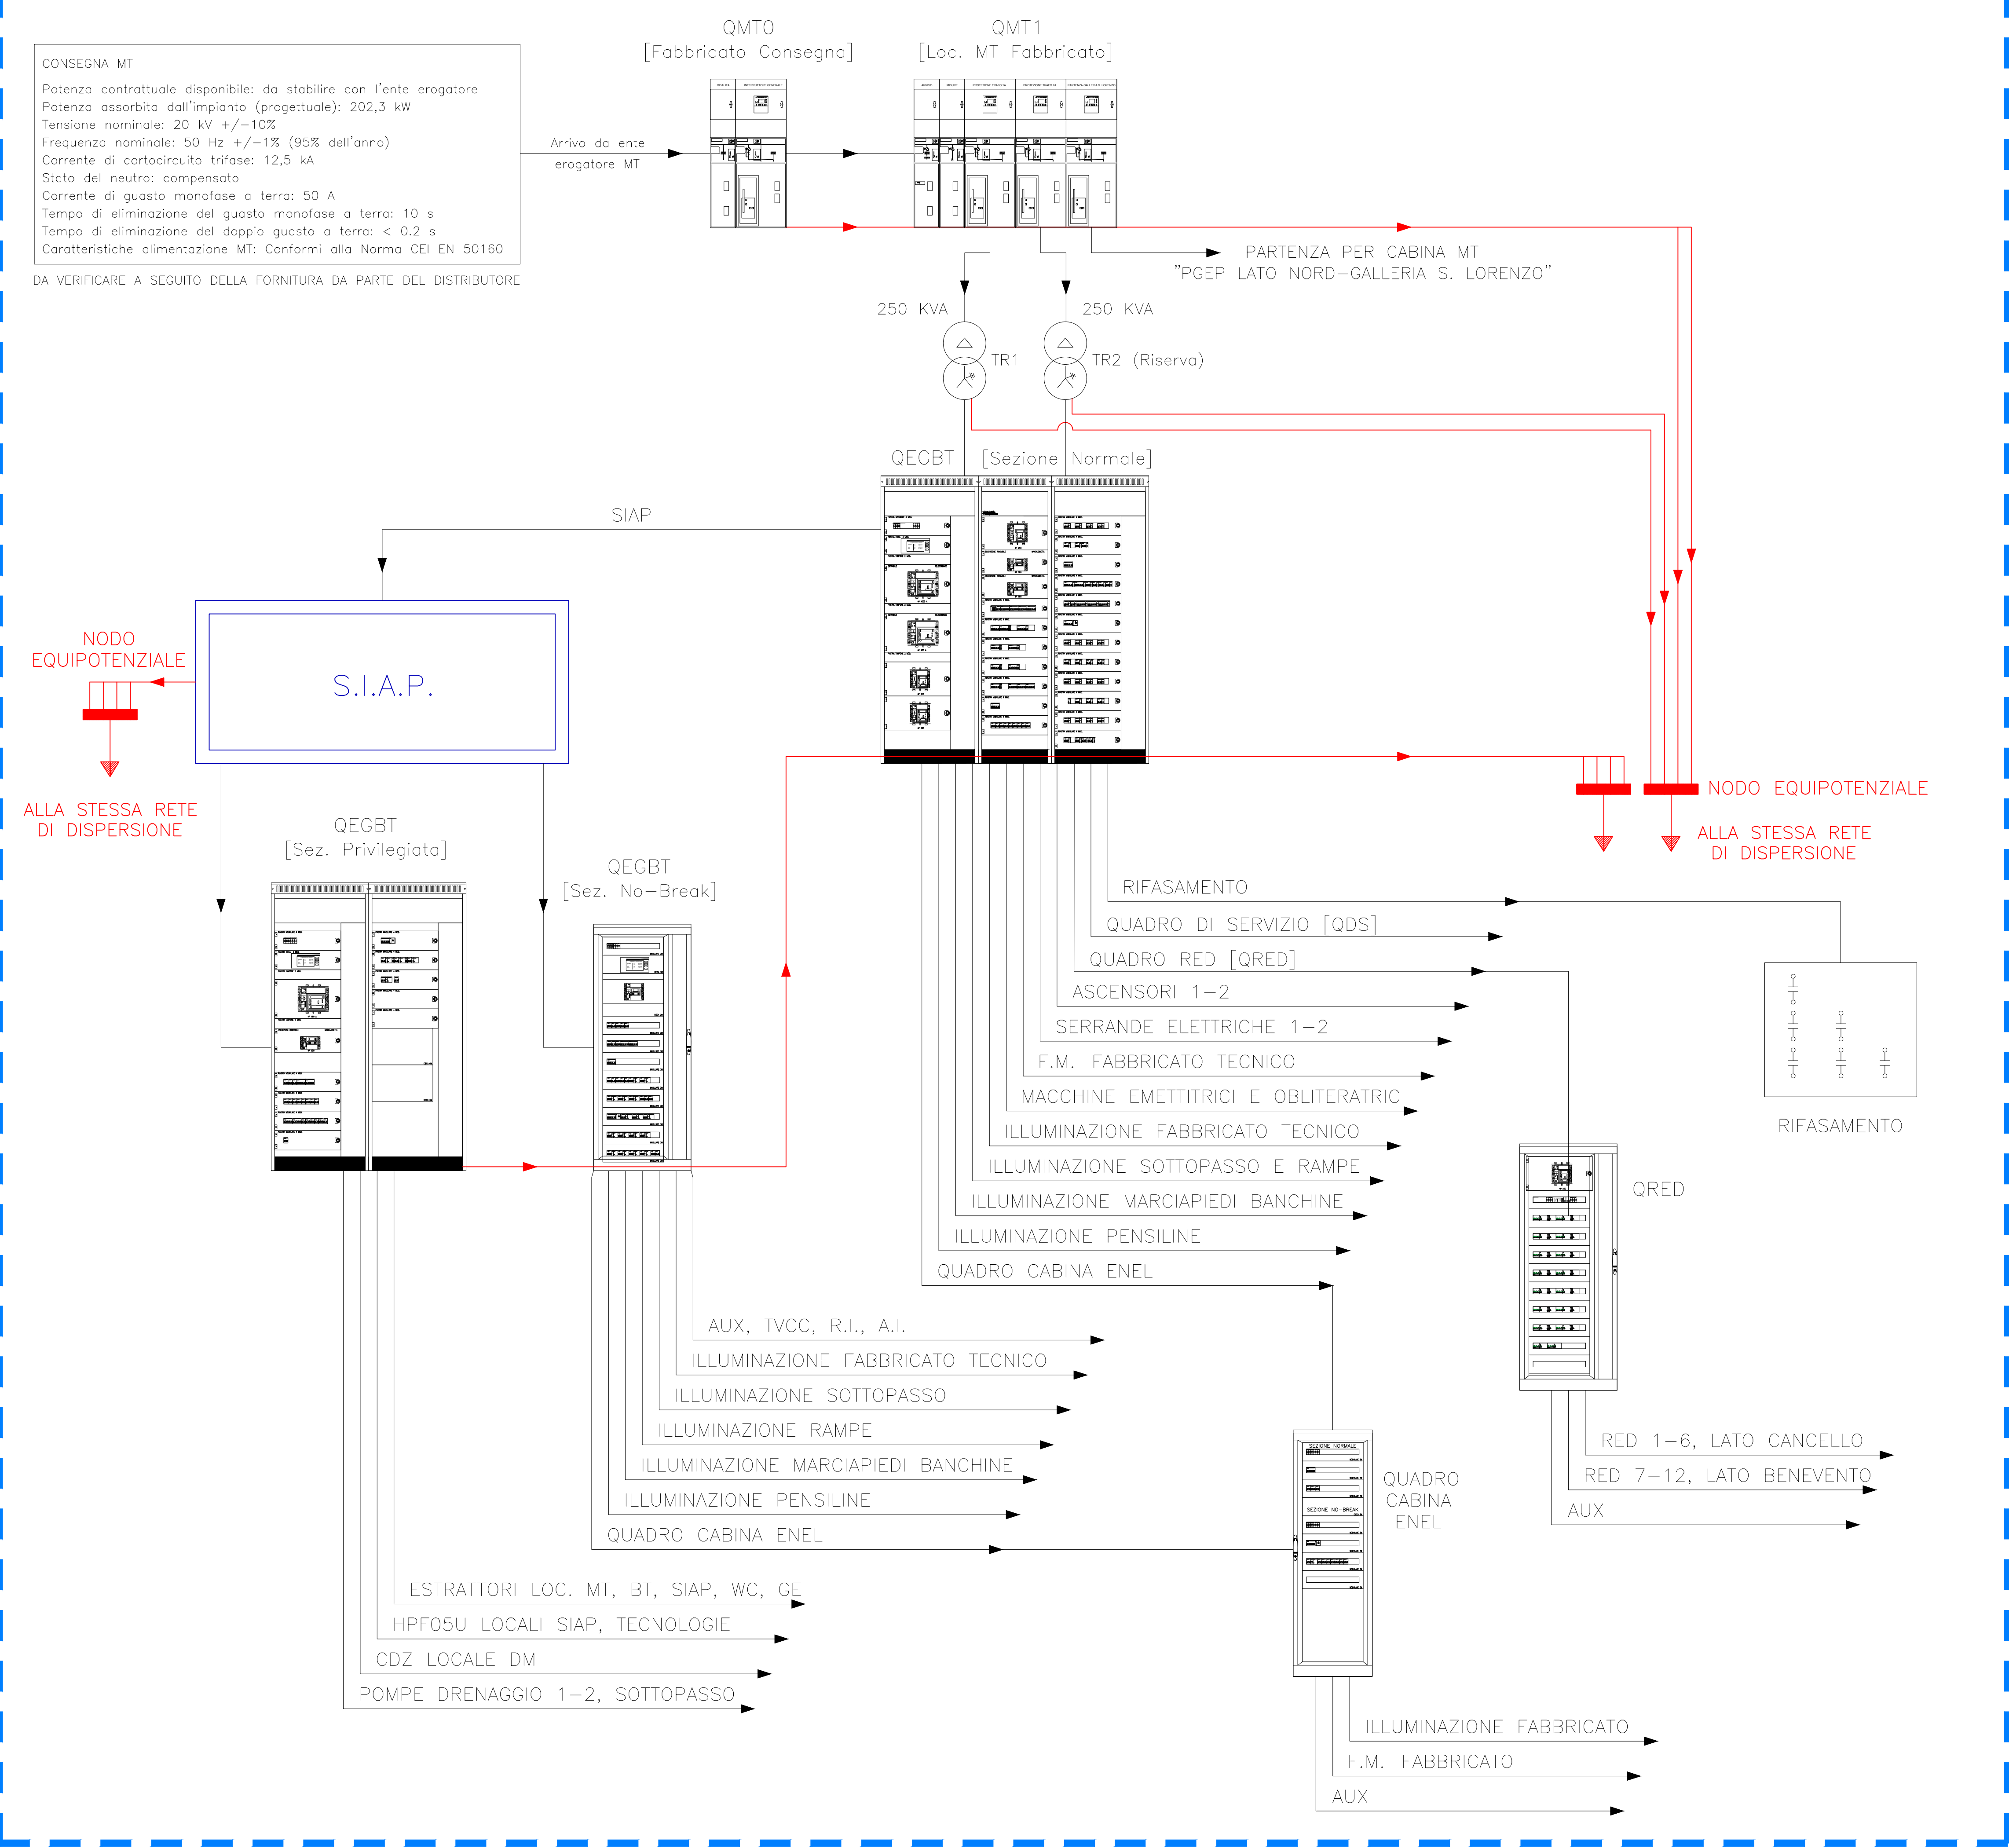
CONSEGNA MT

Potenza contrattuale disponibile: da stabilire con l'ente erogatore
Potenza assorbita dall'impianto (progettuale): 202,3 kW
Tensione nominale: 20 kV +/-10%
Frequenza nominale: 50 Hz +/-1% (95% dell'anno)
Corrente di cortocircuito trifase: 12,5 kA
Stato del neutro: compensato
Corrente di guasto monofase a terra: 50 A
Tempo di eliminazione del guasto monofase a terra: 10 s
Tempo di eliminazione del doppio guasto a terra: < 0.2 s
Caratteristiche alimentazione MT: Conformi alla Norma CEI EN 50160

DA VERIFICARE A SEGUITO DELLA FORNITURA DA PARTE DEL DISTRIBUTORE

Arrivo da ente erogatore MT

QMT0
[Fabbricato Consegna]

QMT1
[Loc. MT Fabbricato]

PARTENZA PER CABINA MT
"PGEP LATO NORD-GALLERIA S. LORENZO"

250 KVA
TR1
250 KVA
TR2 (Riserva)

QEGBT [Sezione Normale]

SIAP

S.I.A.P.

NODO
EQUIPOTENZIALE

ALLA STESSA RETE
DI DISPERSIONE

NODO EQUIPOTENZIALE

ALLA STESSA RETE
DI DISPERSIONE

QEGBT
[Sez. Privilegiata]

QEGBT
[Sez. No-Break]

RIFASAMENTO
QUADRO DI SERVIZIO [QDS]
QUADRO RED [QRED]
ASCENSORI 1-2
SERRANDE ELETTRICHE 1-2
F.M. FABBRICATO TECNICO
MACCHINE EMETTITRICI E OBLITERATRICI
ILLUMINAZIONE FABBRICATO TECNICO
ILLUMINAZIONE SOTTOPASSO E RAMPE
ILLUMINAZIONE MARCIAPIEDI BANCHINE
ILLUMINAZIONE PENSILINE
QUADRO CABINA ENEL

RIFASAMENTO

QRED

AUX, TVCC, R.I., A.I.
ILLUMINAZIONE FABBRICATO TECNICO
ILLUMINAZIONE SOTTOPASSO
ILLUMINAZIONE RAMPE
ILLUMINAZIONE MARCIAPIEDI BANCHINE
ILLUMINAZIONE PENSILINE
QUADRO CABINA ENEL

RED 1-6, LATO CANCELLO
RED 7-12, LATO BENEVENTO
AUX

SEZIONE NORMALE
SEZIONE NO-BREAK

QUADRO
CABINA
ENEL

ESTRATTORI LOC. MT, BT, SIAP, WC, GE
HPF05U LOCALI SIAP, TECNOLOGIE
CDZ LOCALE DM
POMPE DRENAGGIO 1-2, SOTTOPASSO

ILLUMINAZIONE FABBRICATO
F.M. FABBRICATO
AUX